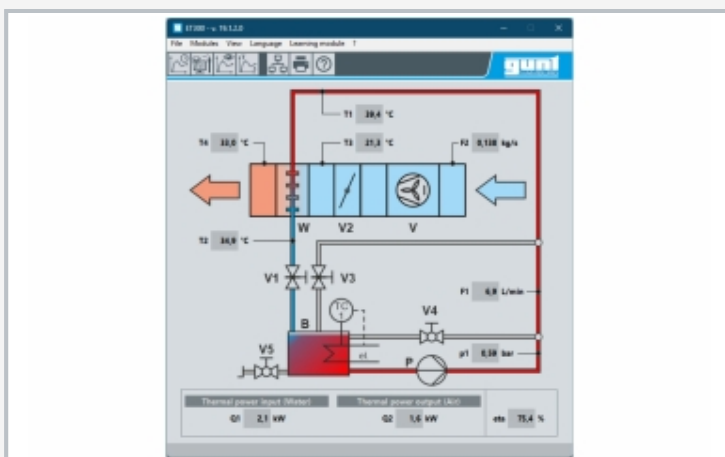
ET300 – v. 19.1.2.0

File Modules View Language Learning module ?

gunt

T1 20,4 °C

T4 33,0 °C

T3 21,3 °C

F2 0,138 kg/s

W

V2

V

T2 34,9 °C

V1

V3

F1 6,9 L/min

TC

V4

B

V5

el

P

p1 0,38 bar

Thermal power input (Water)

Thermal power output (Air)

Q1 2,1 kW

Q2 1,6 kW

eta 75,4 %